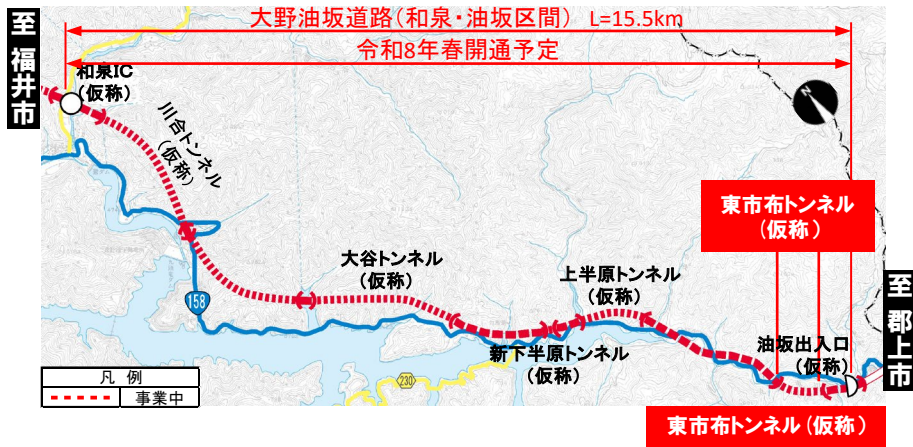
至福井市

大野油坂道路（和泉・油坂区間） L=15.5km

令和8年春開通予定

和泉IC（仮称）

川合トンネル（仮称）

大谷トンネル（仮称）

上半原トンネル（仮称）

新下半原トンネル（仮称）

東市布トンネル（仮称）

油坂出入口（仮称）

至郡上市

N

158

230

凡例

事業中

東市布トンネル（仮称）